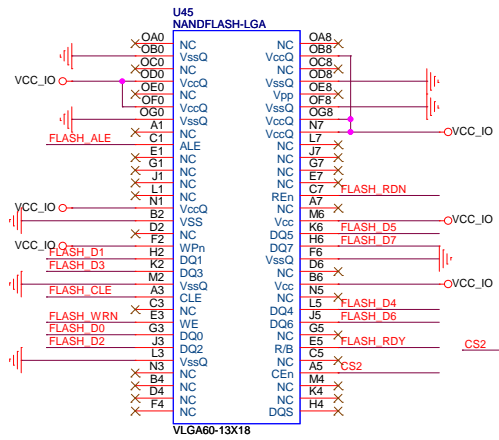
U45
NANDFLASH-LGA

OA0 NC
OB0 VssQ
OC0 NC
VCC_IO OD0 VccQ
OE0 NC
OF0 VccQ
OG0 VssQ
A1 NC
FLASH_ALE C1 ALE
E1 NC
G1 NC
J1 NC
L1 NC
N1 NC
VCC_IO B2 VccQ
D2 VSS
F2 NC
VCC_IO H2 WPn
FLASH_D1 K2 DQ1
FLASH_D3 M2 DQ3
A3 VssQ
FLASH_CLE C3 CLE
E3 NC
FLASH_WRN G3 WE
FLASH_D0 J3 DQ0
FLASH_D2 L3 DQ2
N3 VssQ
B4 NC
D4 NC
F4 NC

OA8 NC
OB8 VccQ
OC8 NC
OD8 VccQ
OE8 NC
OF8 Vpp
OG8 VssQ
N7 VccQ
L7 VccQ VCC_IO
J7 NC
G7 NC
E7 NC
C7 NC FLASH_RDN
A7 REn
M6 NC
K6 Vcc VCC_IO
H6 DQ5 FLASH_D5
F6 DQ7 FLASH_D7
D6 VssQ
B6 NC
N5 Vcc VCC_IO
L5 NC FLASH_D4
J5 DQ4 FLASH_D6
G5 DQ6
E5 NC FLASH_RDY
C5 R/B
A5 NC CS2
M4 CEn
K4 NC
H4 NC
DQS

CS2

VLGA60-13X18